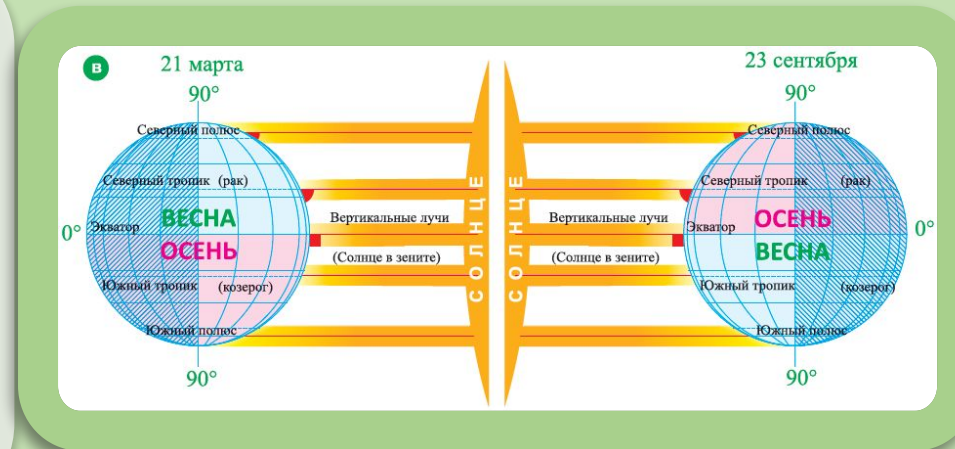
в

21 марта

90°

Северный полюс

Северный тропик (рак)

0° Экватор

ВЕСНА

ОСЕНЬ

Южный тропик (козерог)

Южный полюс

90°

Вертикальные лучи

(Солнце в зените)

СОЛНЦЕ

СОЛНЦЕ

Вертикальные лучи

(Солнце в зените)

23 сентября

90°

Северный полюс

Северный тропик (рак)

Экватор

ОСЕНЬ

ВЕСНА

0°

Южный тропик (козерог)

Южный полюс

90°